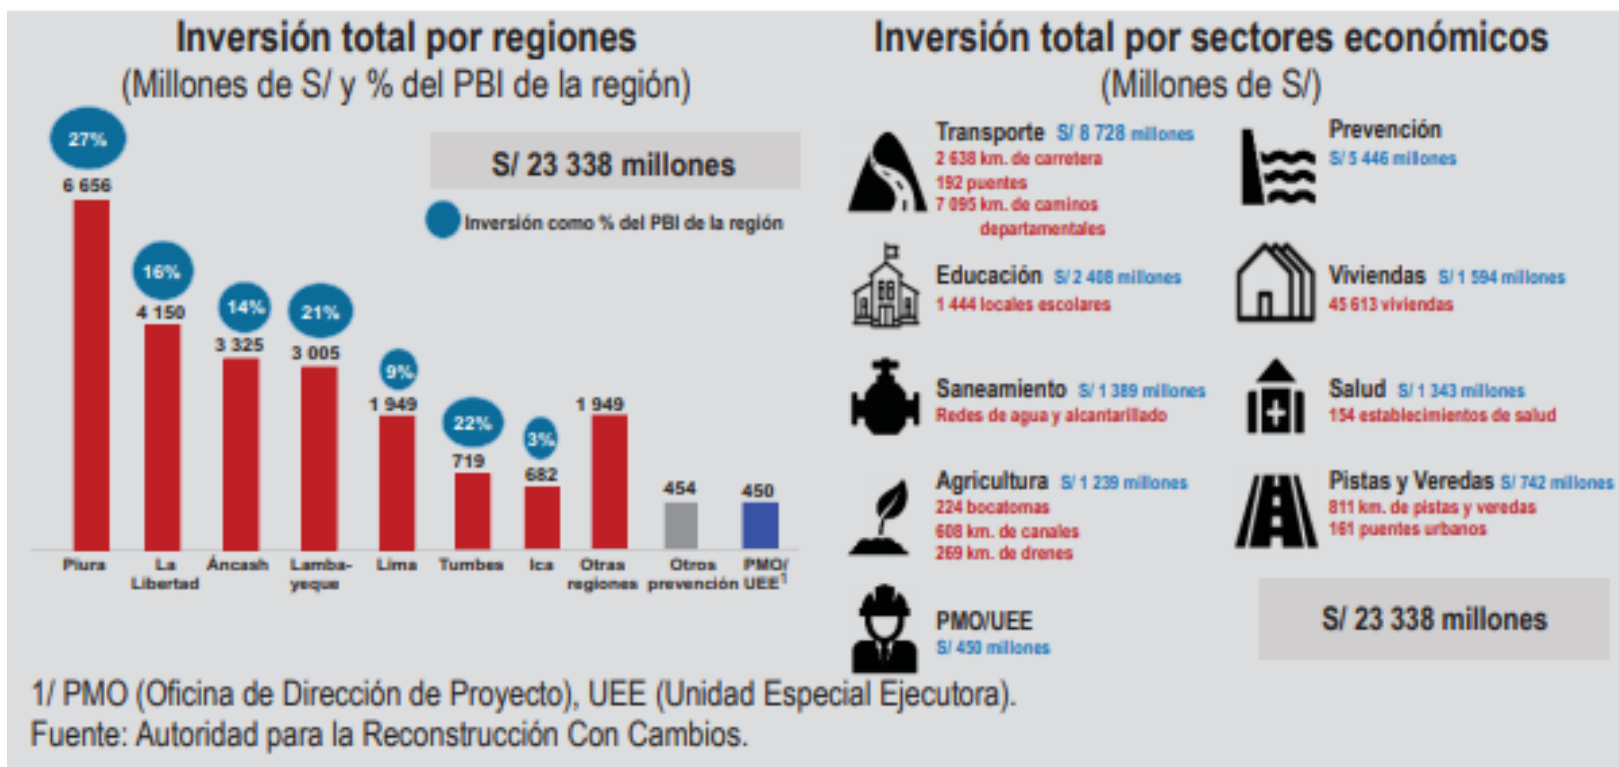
Inversión total por regiones
(Millones de S/ y % del PBI de la región)

S/ 23 338 millones

Inversión como % del PBI de la región

| Región | Millones de S/ | % del PBI |
|---|---|---|
| Piura | 6 656 | 27% |
| La Libertad | 4 150 | 16% |
| Áncash | 3 325 | 14% |
| Lambayeque | 3 005 | 21% |
| Lima | 1 949 | 9% |
| Tumbes | 719 | 22% |
| Ica | 682 | 3% |
| Otras regiones | 1 949 | |
| Otros prevención | 454 | |
| PMO/ UEE$^1$ | 450 | |

Inversión total por sectores económicos
(Millones de S/)

Transporte S/ 8 728 millones
2 638 km. de carretera
192 puentes
7 095 km. de caminos departamentales

Prevención
S/ 5 446 millones

Educación S/ 2 408 millones
1 444 locales escolares

Viviendas S/ 1 594 millones
45 613 viviendas

Saneamiento S/ 1 389 millones
Redes de agua y alcantarillado

Salud S/ 1 343 millones
154 establecimientos de salud

Agricultura S/ 1 239 millones
224 bocatomas
608 km. de canales
269 km. de drenes

Pistas y Veredas S/ 742 millones
811 km. de pistas y veredas
161 puentes urbanos

PMO/UEE
S/ 450 millones

S/ 23 338 millones

1/ PMO (Oficina de Dirección de Proyecto), UEE (Unidad Especial Ejecutora).
Fuente: Autoridad para la Reconstrucción Con Cambios.